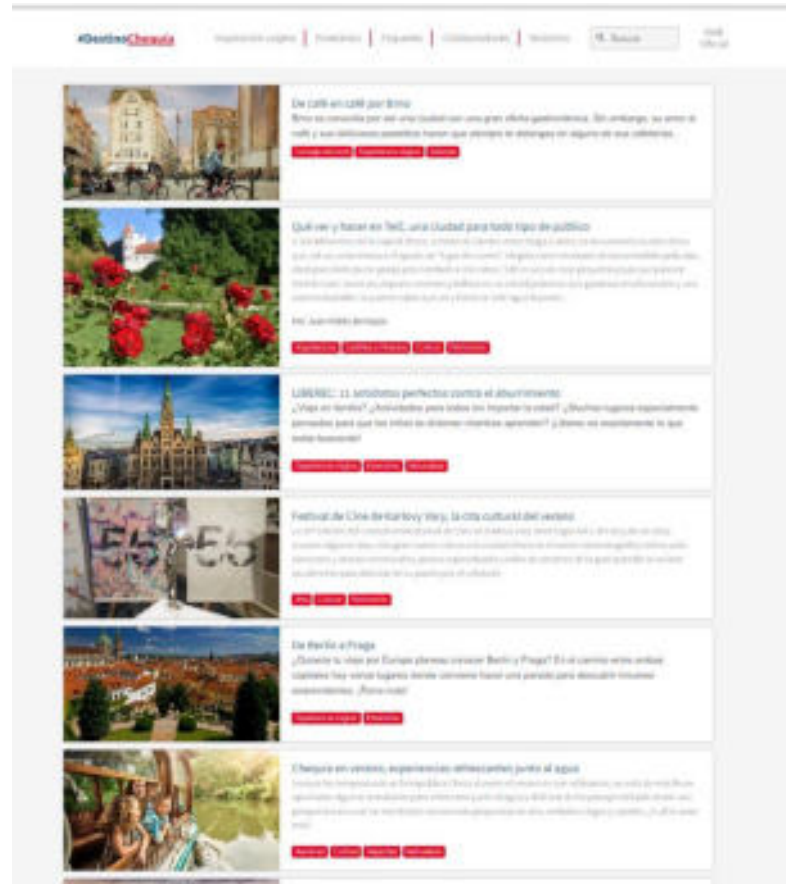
#DestinoChequia

Inspiración viajera | Praderas | Etiquetas | Colaboradores | Nosotros

Buscar

De café en café por Brno
Brno es conocida por ser una ciudad con una gran oferta gastronómica. Sin embargo, su amor al café y sus deliciosos pasteles hacen que siempre te detengas en alguna de sus cafeterías.

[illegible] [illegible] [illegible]

Qué ver y hacer en Telč, una ciudad para todo tipo de público
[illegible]

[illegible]

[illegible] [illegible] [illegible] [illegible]

LIBEREC: 11 antídotos perfectos contra el aburrimiento
¿Viaje en familia? ¿Actividades para todos sin importar la edad? ¿Muchos lugares especialmente pensados para que los niños se diviertan mientras aprenden? ¿Buscas un alojamiento lo que estás buscando!

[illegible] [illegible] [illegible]

Festival de Cine de Karlovy Vary, la cita cultural del verano
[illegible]

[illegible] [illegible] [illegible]

De Berlín a Praga
¿Durante tu viaje por Europa planeas conocer Berlín y Praga? En el camino entre ambas capitales hay varios lugares donde conviene hacer una parada para descubrir mismos experiencias. ¡Toma nota!

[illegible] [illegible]

Chequia en verano, experiencias refrescantes junto al agua
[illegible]

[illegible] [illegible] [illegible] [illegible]